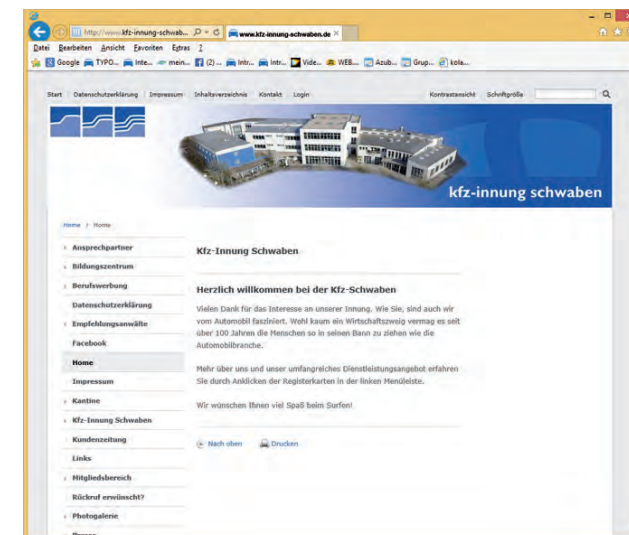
http://www.kfz-innung-schwab... www.kfz-innung-schwaben.de

Datei Bearbeiten Ansicht Favoriten Extras ?

Google TYPO... Inte... mein... (2) ... Intr... Intr... Vide... WEB... Azub... Grup... kola...

Start Datenschutzerklärung Impressum Inhaltsverzeichnis Kontakt Login Kontrastansicht Schriftgröße

kfz-innung schwaben

Home > Home

Ansprechpartner
Bildungszentrum
Berufswerbung
Datenschutzerklärung
Empfehlungsanwälte
Facebook
Home
Impressum
Kantine
Kfz-Innung Schwaben
Kundenzeitung
Links
Mitgliedsbereich
Rückruf erwünscht?
Photogalerie
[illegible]

Kfz-Innung Schwaben

Herzlich willkommen bei der Kfz-Schwaben

Vielen Dank für das Interesse an unserer Innung. Wie Sie, sind auch wir vom Automobil fasziniert. Wohl kaum ein Wirtschaftszweig vermag es seit über 100 Jahren die Menschen so in seinen Bann zu ziehen wie die Automobilbranche.

Mehr über uns und unser umfangreiches Dienstleistungsangebot erfahren Sie durch Anklicken der Registerkarten in der linken Menüleiste.

Wir wünschen Ihnen viel Spaß beim Surfen!

Nach oben Drucken